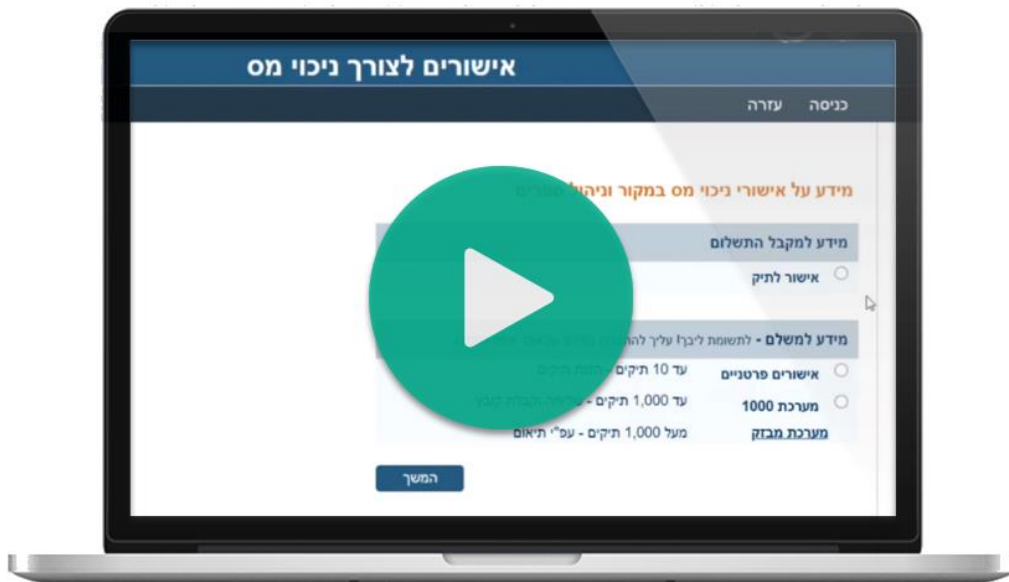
אישורים לצורך ניכוי מס

כניסה עזרה

מידע על אישורי ניכוי מס במקור וניהול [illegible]

מידע למקבל התשלום

אישור לתיק

מידע למשלם - לתשומת ליבך! עליך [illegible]

אישורים פרטניים עד 10 תיקים - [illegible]

מערכת 1000 עד 1,000 תיקים - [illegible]

מערכת מבזק מעל 1,000 תיקים - עפ"י תיאום

המשך